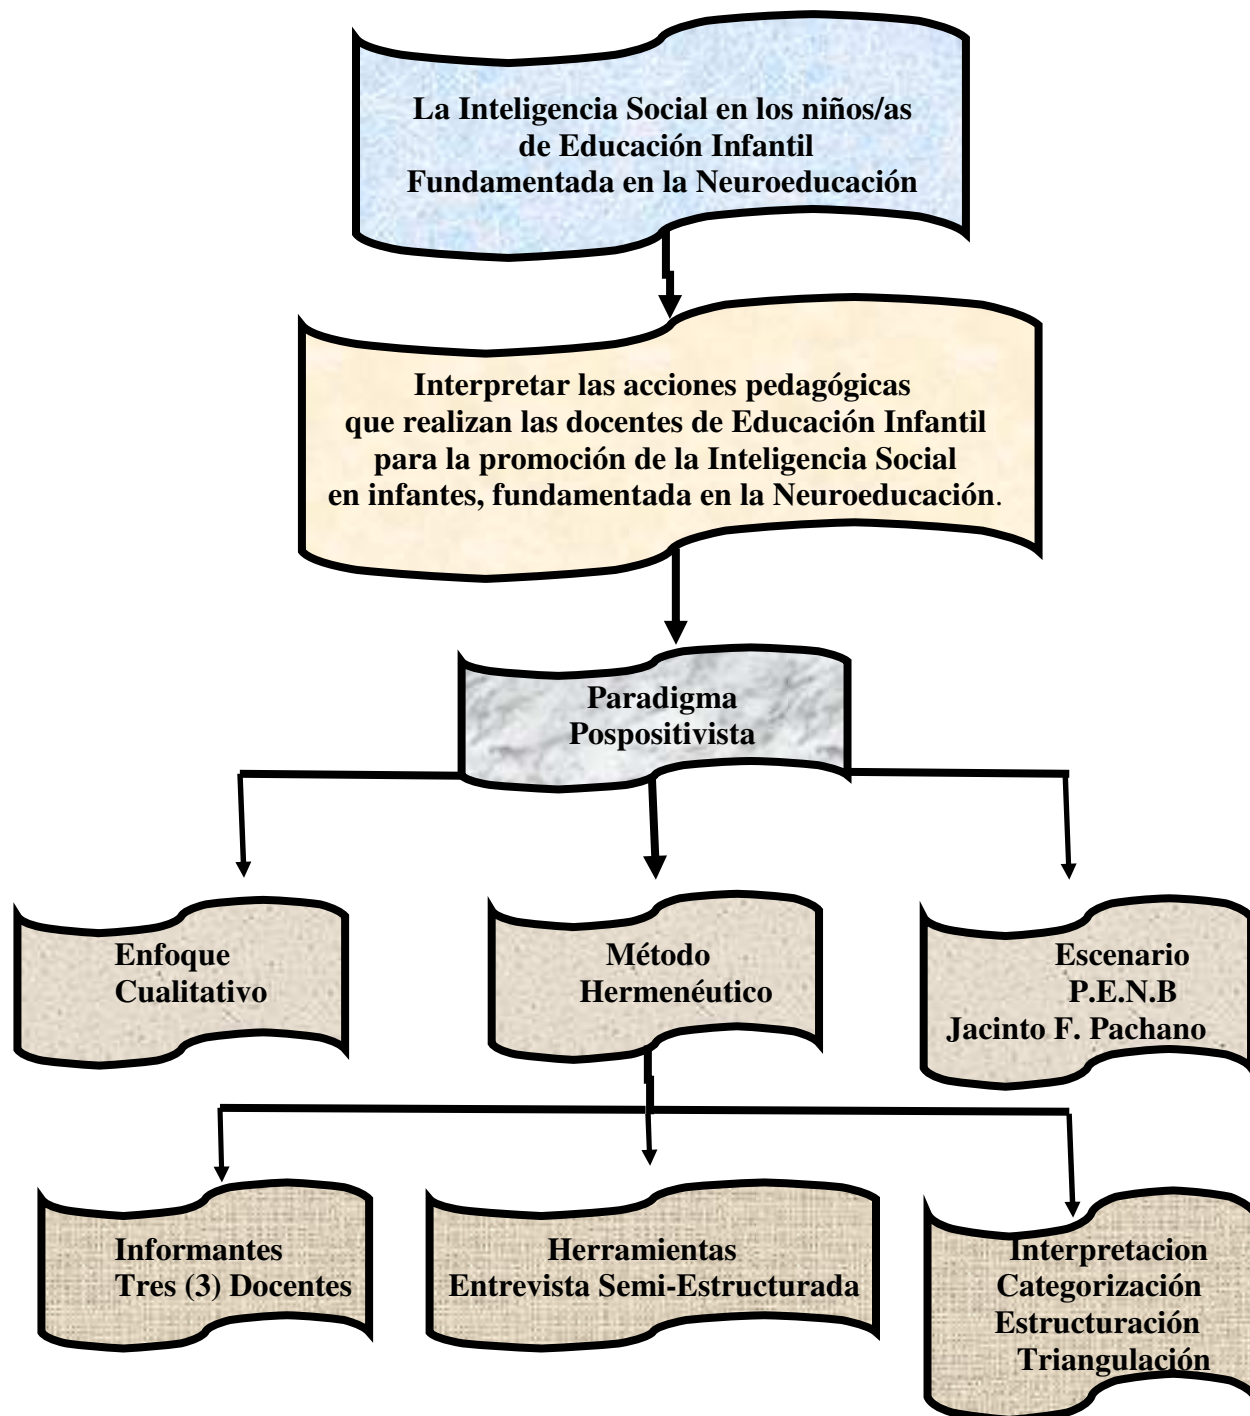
La Inteligencia Social en los niños/as de Educación Infantil Fundamentada en la Neuroeducación

Interpretar las acciones pedagógicas que realizan las docentes de Educación Infantil para la promoción de la Inteligencia Social en infantes, fundamentada en la Neuroeducación.

Paradigma Pospositivista

Enfoque Cualitativo

Método Hermenéutico

Escenario P.E.N.B Jacinto F. Pachano

Informantes Tres (3) Docentes

Herramientas Entrevista Semi-Estructurada

Interpretacion Categorización Estructuración Triangulación